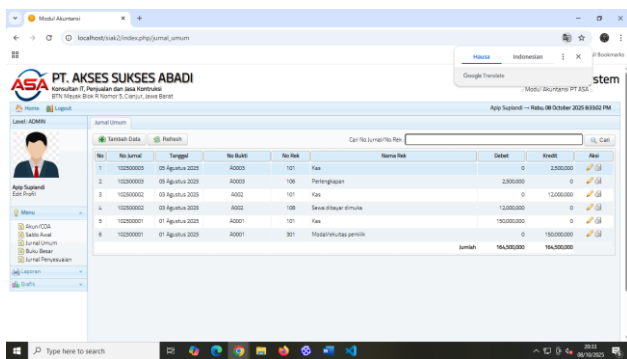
Modul Akuntansi × +

localhost/siak2/index.php/jurnal_umum

Hausa Indonesian ×

Google Translate

All Bookmarks

ASA PT. AKSES SUKSES ABADI
Konsultan IT, Penjualan dan Jasa Kontruksi
BTN Mayak Blok R Nomor 5, Cianjur, Jawa Barat

stem
: Modul Akuntansi PT ASA

Home Logout

App Supiandi → Rabu, 08 October 2025 8:33:02 PM

Level: ADMIN

App Supiandi
Edit Profil

Menu
Akun/COA
Saldo Awal
Jurnal Umum
Buku Besar
Jurnal Penyesuaian
Laporan
Grafik

Jurnal Umum

Tambah Data Refresh

Cari No.Jurnal/No. Rek Cari

| No | No Jurnal | Tanggal | No Bukti | No Rek | Nama Rek | Debet | Kredit | Aksi |
|---|---|---|---|---|---|---|---|---|
| 1 | 102500003 | 05 Agustus 2025 | A0003 | 101 | Kas | 0 | 2,500,000 | |
| 2 | 102500003 | 05 Agustus 2025 | A0003 | 106 | Perlengkapan | 2,500,000 | 0 | |
| 3 | 102500002 | 03 Agustus 2025 | A002 | 101 | Kas | 0 | 12,000,000 | |
| 4 | 102500002 | 03 Agustus 2025 | A002 | 108 | Sewa dibayar dimuka | 12,000,000 | 0 | |
| 5 | 102500001 | 01 Agustus 2025 | A0001 | 101 | Kas | 150,000,000 | 0 | |
| 6 | 102500001 | 01 Agustus 2025 | A0001 | 301 | Modal/ekuitas pemilik | 0 | 150,000,000 | |
| | | | | | Jumlah | 164,500,000 | 164,500,000 | |

Type here to search

20:33
08/10/2025